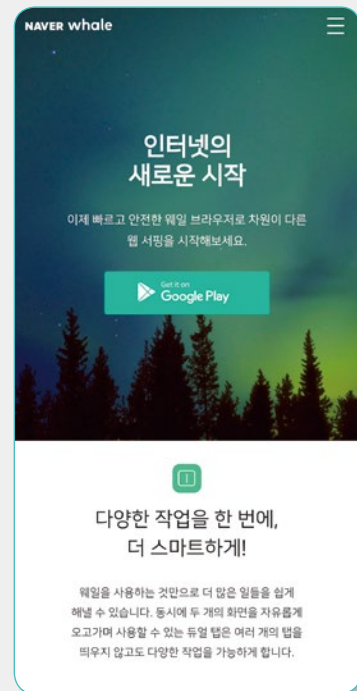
NAVER whale

인터넷의
새로운 시작

이제 빠르고 안전한 웨일 브라우저로 차원이 다른 웹 서핑을 시작해보세요.

Get it on
Google Play

다양한 작업을 한 번에,
더 스마트하게!

웨일을 사용하는 것만으로 더 많은 일들을 쉽게 해낼 수 있습니다. 동시에 두 개의 화면을 자유롭게 오고가며 사용할 수 있는 듀얼 탭은 여러 개의 탭을 띄우지 않고도 다양한 작업을 가능하게 합니다.